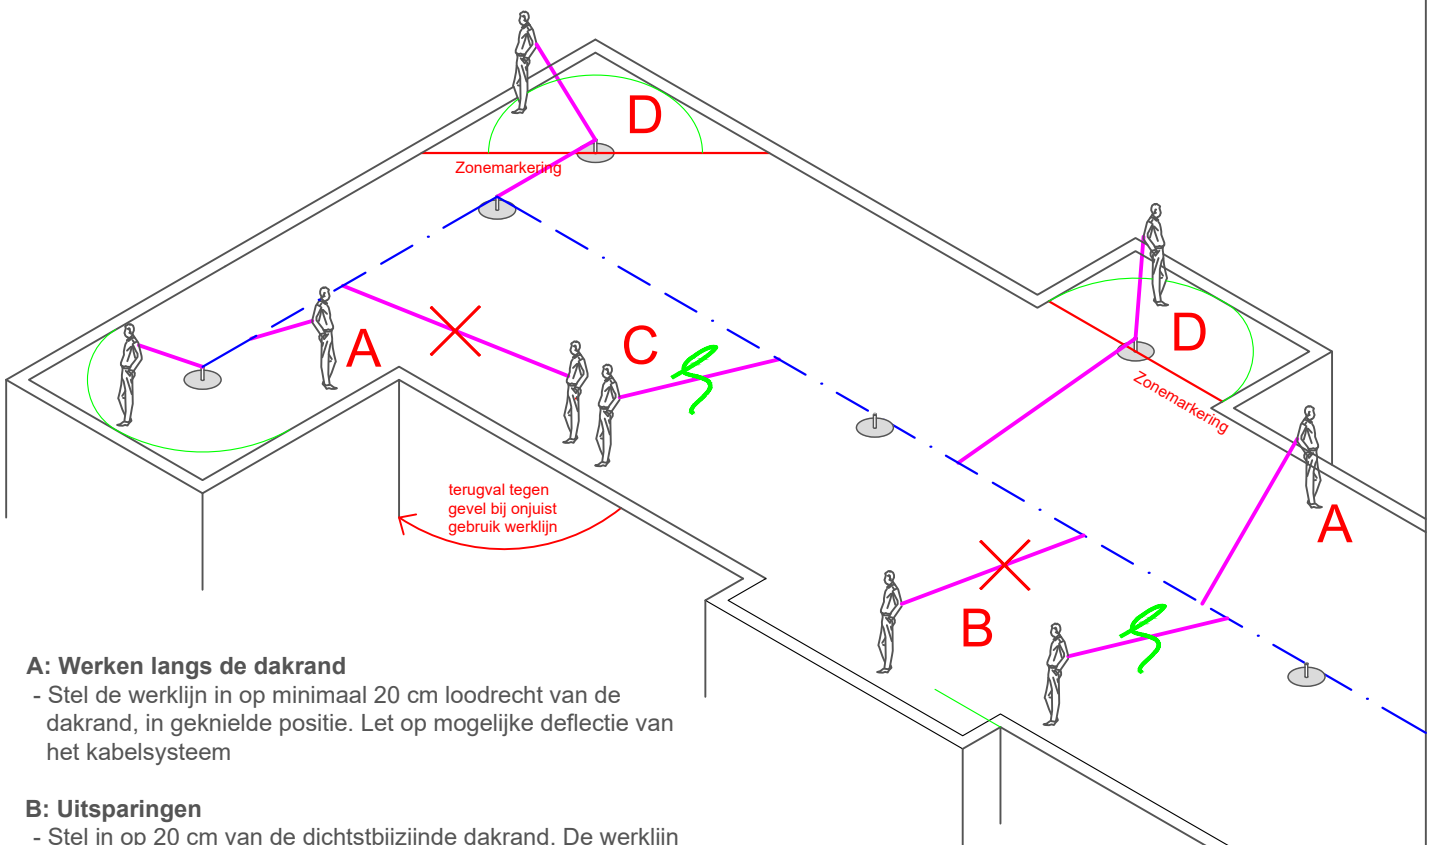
D

Zonemarkering

A

C

D

Zonemarkering

terugval tegen gevel bij onjuist gebruik werklijn

A

B

A: Werken langs de dakrand
- Stel de werklijn in op minimaal 20 cm loodrecht van de dakrand, in geknielde positie. Let op mogelijke deflectie van het kabelsysteem

B: Uitsparingen
- Stel in op 20 cm van de dichtstbijzijnde dakrand. De werklijn